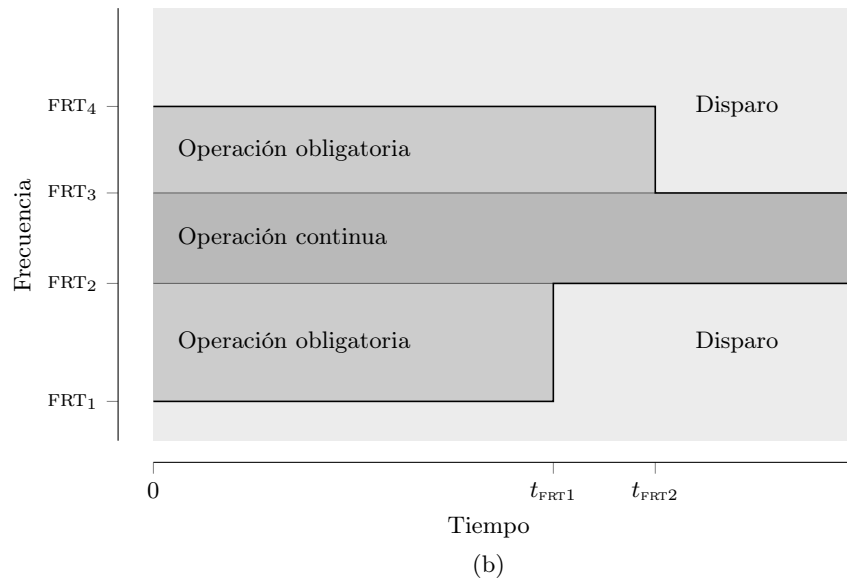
Frecuencia

$\text{FRT}_4$

$\text{FRT}_3$

$\text{FRT}_2$

$\text{FRT}_1$

Disparo

Operación obligatoria

Operación continua

Operación obligatoria

Disparo

0

$t_{\text{FRT}1}$

$t_{\text{FRT}2}$

Tiempo

(b)